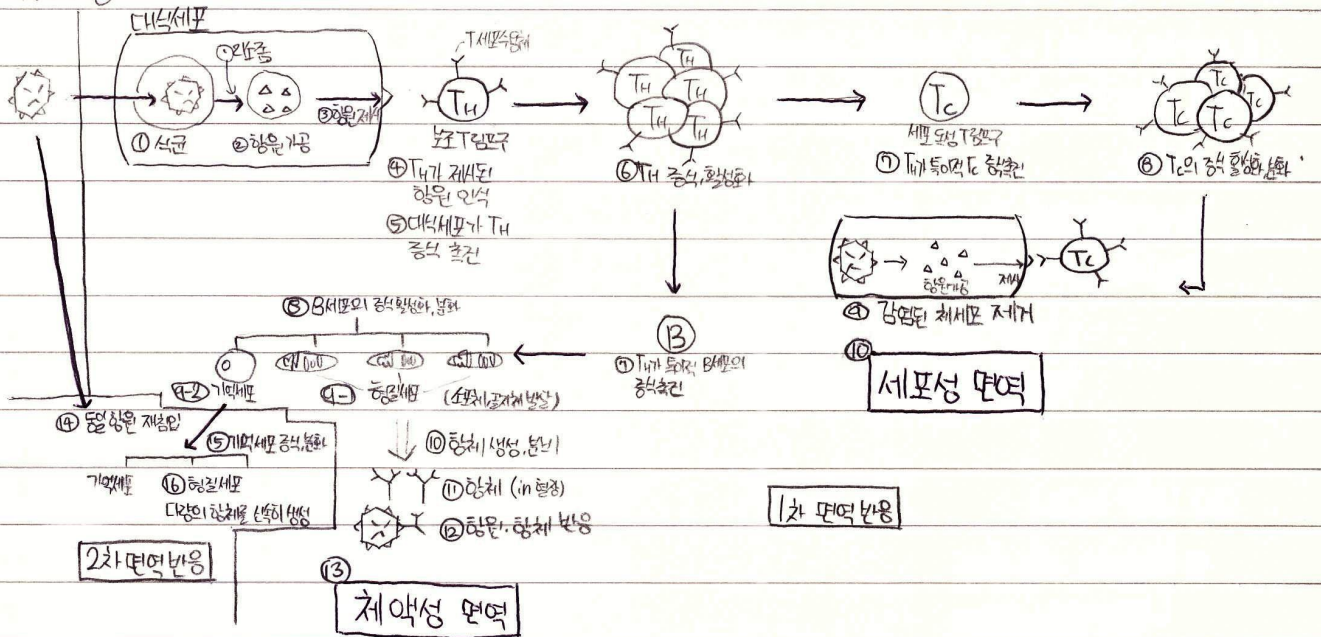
대식세포

①리소좀

① 세균

② 항원 가공

③ 항원 제시

T세포 수용체

$T_H$

보조 T림프구

④ $T_H$가 제시된 항원 인식

⑤ 대식세포가 $T_H$ 증식 촉진

⑥ $T_H$ 증식, 활성화

$T_c$

세포 독성 T림프구

⑦ $T_H$가 특이적 $T_c$ 증식 촉진

⑧ $T_c$의 증식, 활성화, 분화

항원 제시

⑨ 감염된 체세포 제거

⑩

세포성 면역

⑧ B세포의 증식, 활성화, 분화

B

⑦ $T_H$가 특이적 B세포의 증식 촉진

⑨-2 기억세포

⑨-1 형질세포 (소포체, 골지체 발달)

⑭ 동일 항원 재침입

⑮ 기억세포 증식, 분화

기억세포

⑯ 형질세포

다량의 항체를 신속히 생성

2차 면역 반응

⑩ 항체 생성, 분비

⑪ 항체 (in 혈장)

⑫ 항원-항체 반응

⑬

체액성 면역

1차 면역 반응